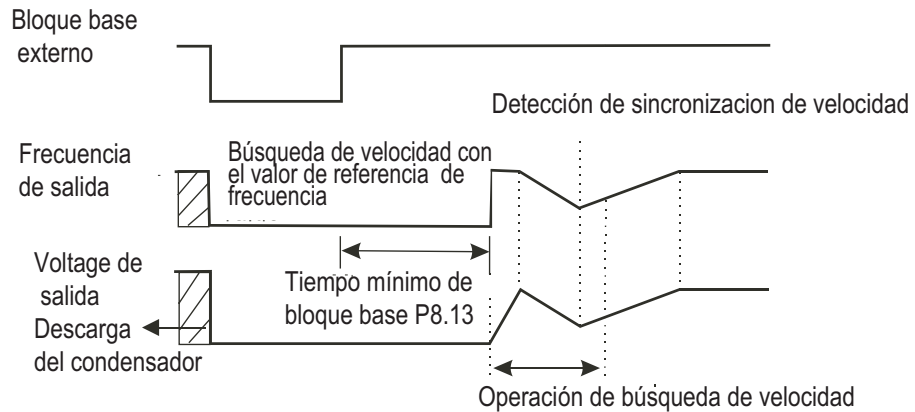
Bloque base externo

Detección de sincronizacion de velocidad

Frecuencia de salida

Búsqueda de velocidad con el valor de referencia de frecuencia

Voltage de salida

Tiempo mínimo de bloque base P8.13

Descarga del condensador

Operación de búsqueda de velocidad